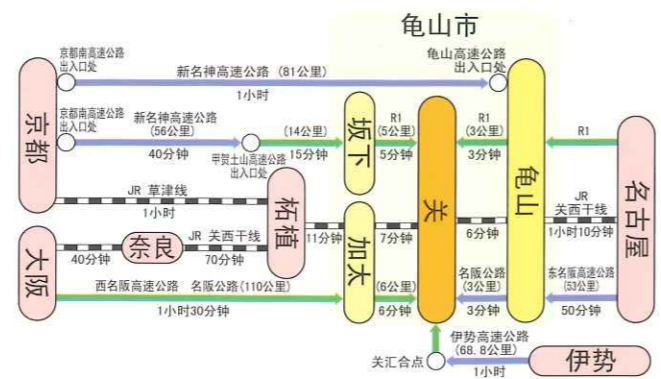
亀山市

京都南高速公路出入口处

新名神高速公路（81公里）

1小时

亀山高速公路出入口处

京都

京都南高速公路出入口处

新名神高速公路（56公里）

40分钟

（14公里）

15分钟

甲贺土山高速公路出入口处

坂下

R1（5公里）

5分钟

关

R1（3公里）

3分钟

亀山

R1

名古屋

JR 草津线

1小时

柘植

JR 关西干线

1小时10分钟

大阪

奈良

JR 关西干线

40分钟

70分钟

11分钟

加太

7分钟

6分钟

西名阪高速公路

名阪公路（110公里）

1小时30分钟

（6公里）

6分钟

名阪公路（3公里）

3分钟

东名阪高速公路（53公里）

50分钟

关汇合点

伊势高速公路（68.8公里）

1小时

伊势